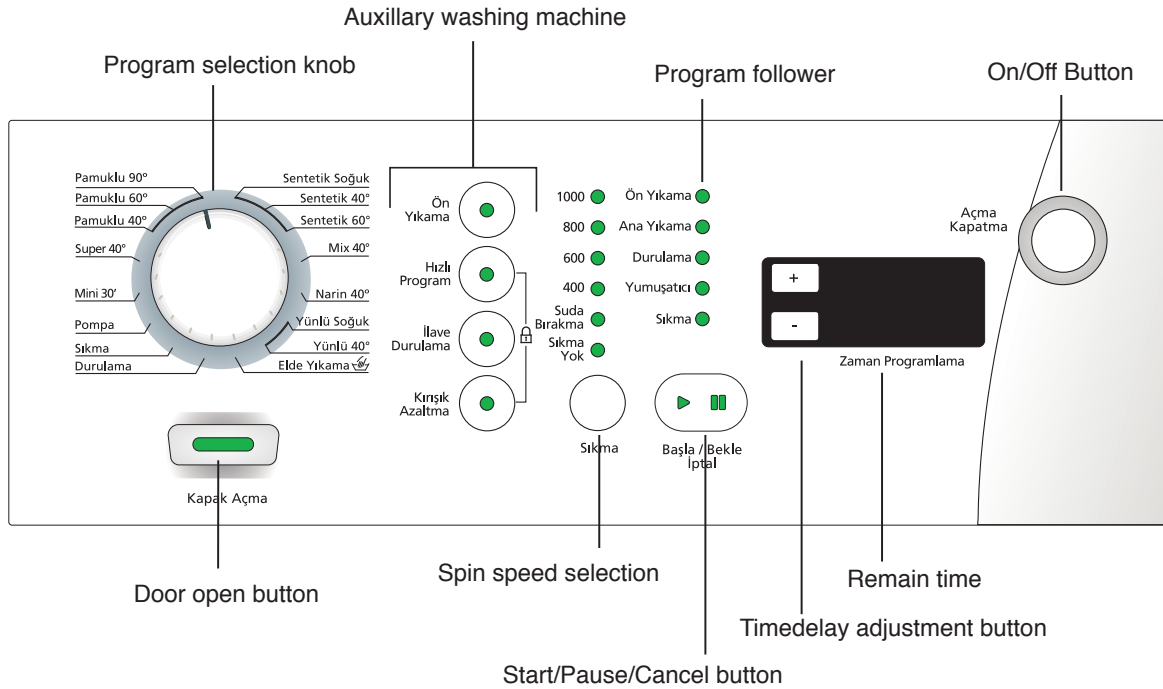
Auxillary washing machine

Program selection knob

Program follower

On/Off Button

Pamuklu 90°
Pamuklu 60°
Pamuklu 40°
Super 40°
Mini 30'
Pompa
Sıkma
Durulama

Sentetik Soğuk
Sentetik 40°
Sentetik 60°
Mix 40°
Narin 40°
Yünlü Soğuk
Yünlü 40°
Elde Yıkama

Ön Yıkama

Hızlı Program

İlave Durulama

Kırışık Azaltma

1000
800
600
400
Suda Bırakma
Sıkma Yok

Ön Yıkama
Ana Yıkama
Durulama
Yumuşatıcı
Sıkma

Açma Kapatma

+
-

Zaman Programlama

Sıkma

Başla / Bekle İptal

Kapak Açma

Door open button

Spin speed selection

Remain time

Timedelay adjustment button

Start/Pause/Cancel button